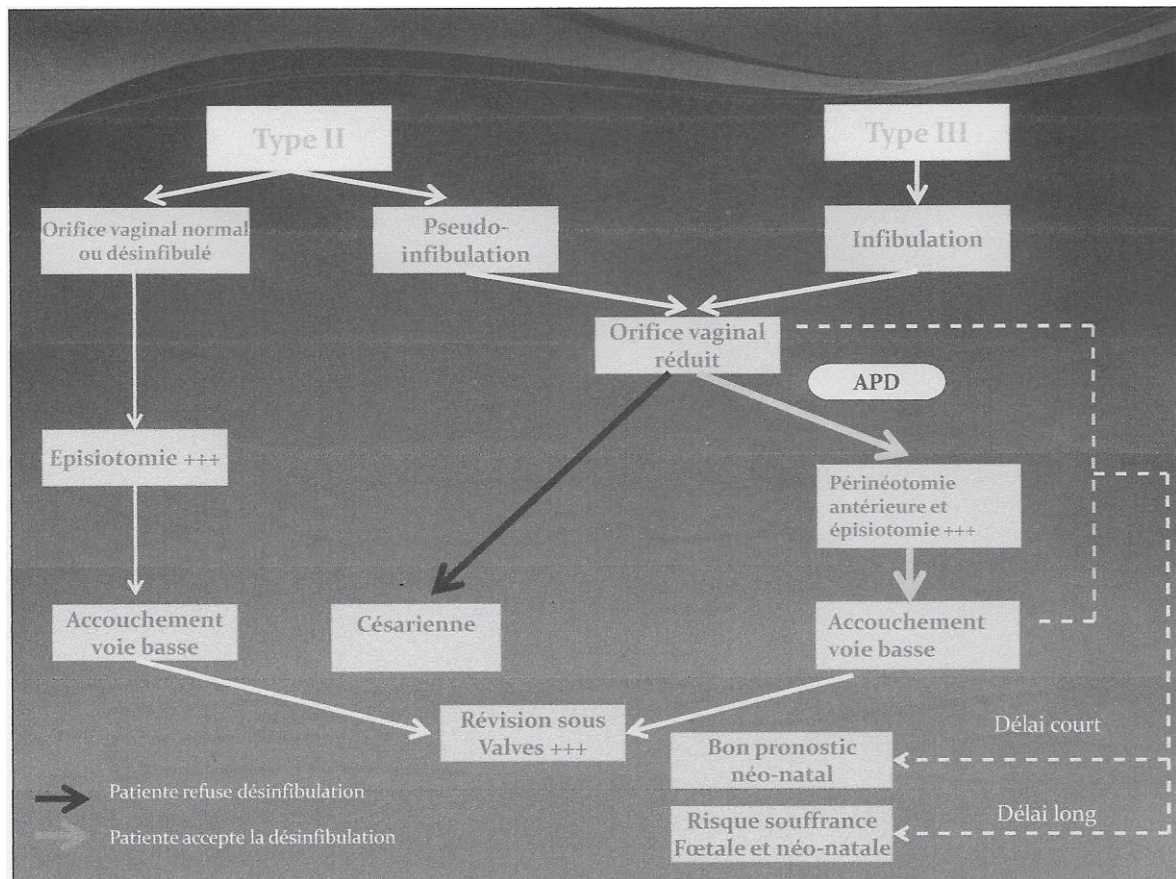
Type II

Type III

Orifice vaginal normal ou désinfibulé

Pseudo-infibulation

Infibulation

Orifice vaginal réduit

APD

Episiotomie +++

Périnéotomie antérieure et épisiotomie +++

Accouchement voie basse

Césarienne

Accouchement voie basse

Révision sous Valves +++

Délai court

Bon pronostic néo-natal

Délai long

Risque souffrance Fœtale et néo-natale

Patiente refuse désinfibulation

Patiente accepte la désinfibulation